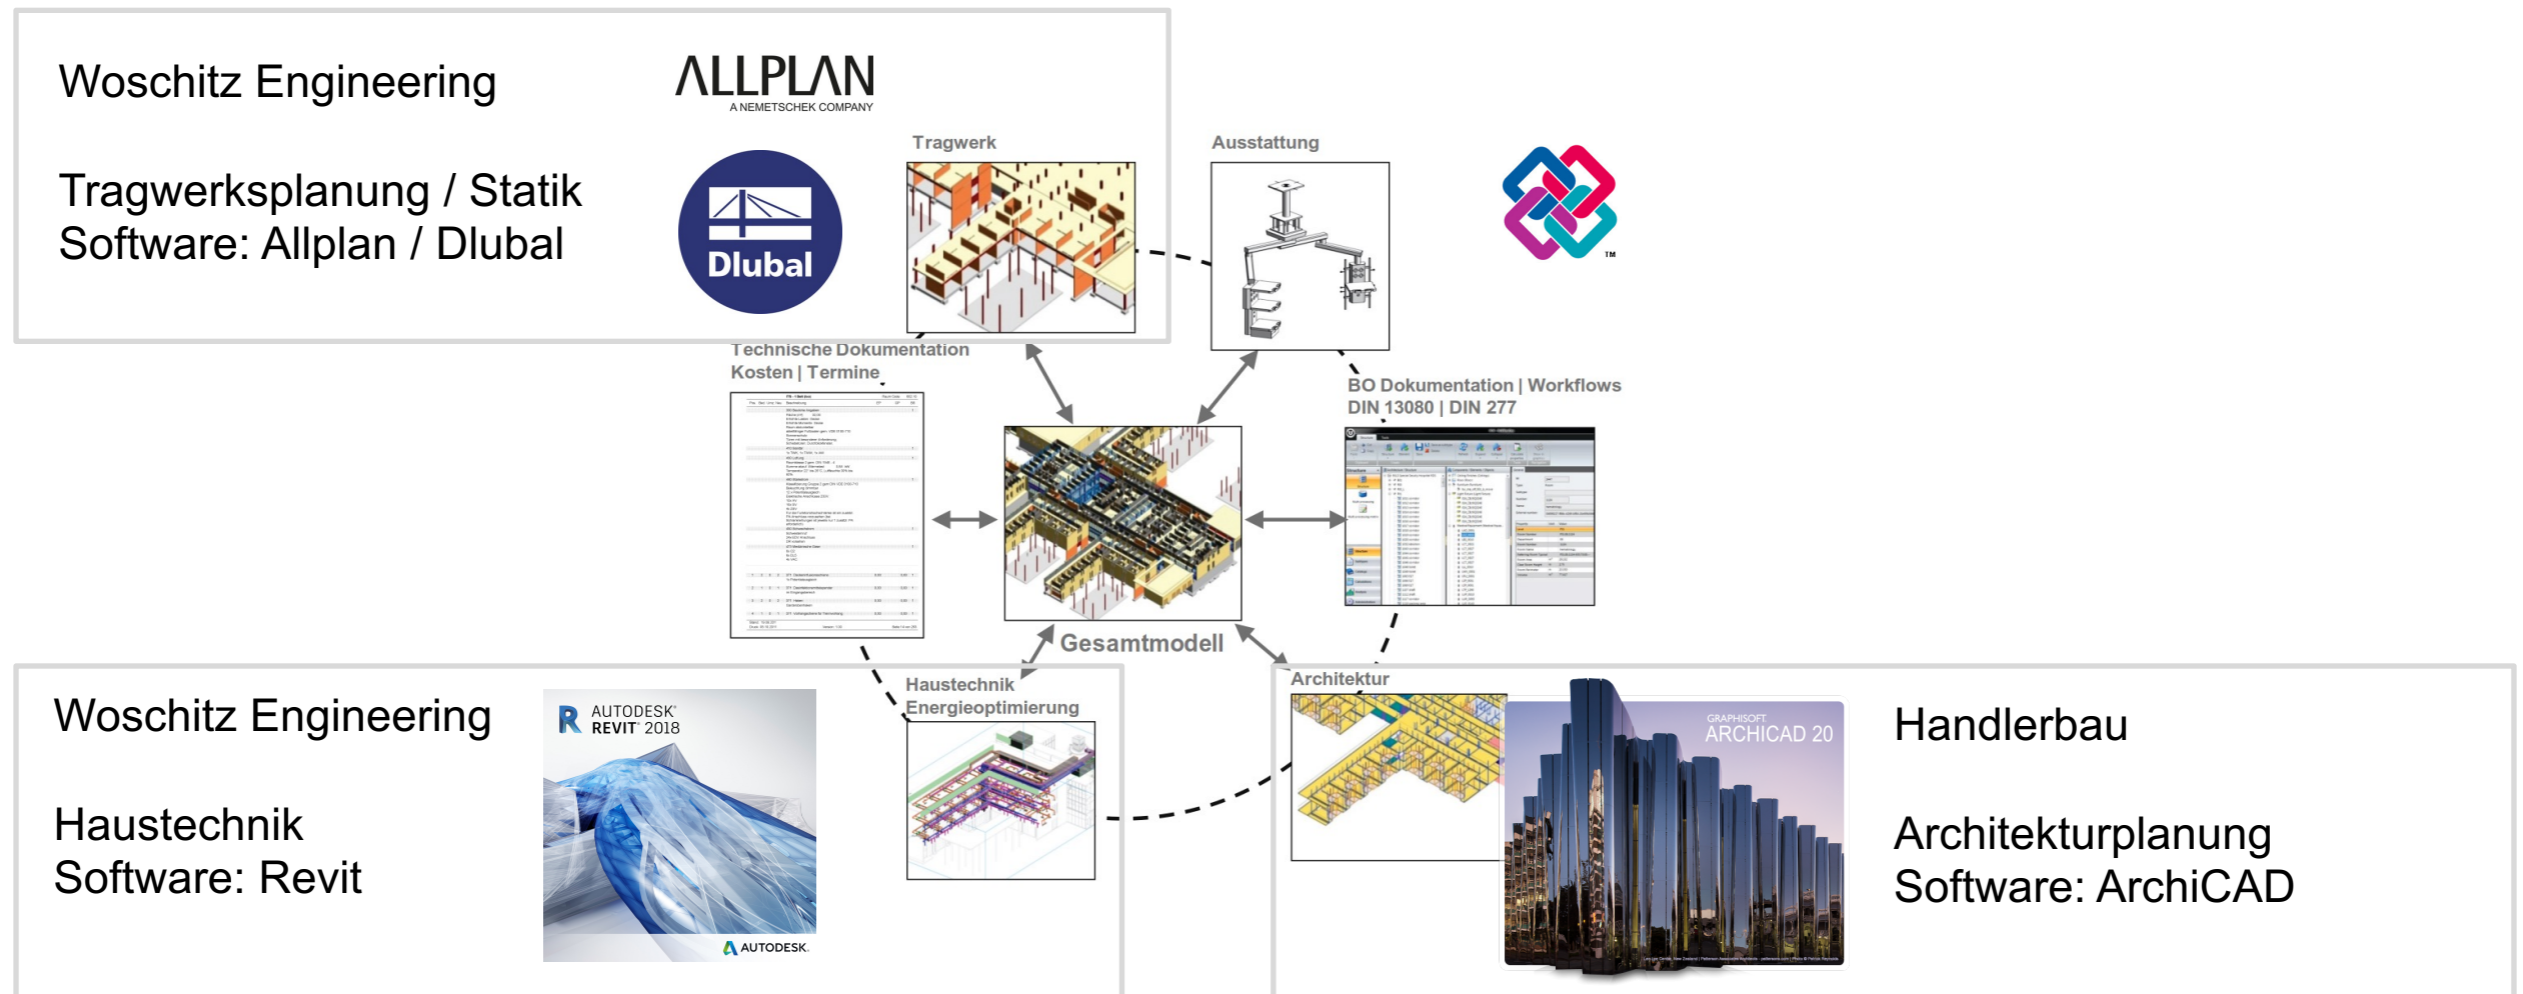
Woschitz Engineering

Tragwerksplanung / Statik
Software: Allplan / Dlubal

ALLPLAN
A NEMETSCHEK COMPANY

Dlubal

Tragwerk

Ausstattung

Technische Dokumentation
Kosten | Termine

BO Dokumentation | Workflows
DIN 13080 | DIN 277

Gesamtmodell

Haustechnik
Energieoptimierung

Architektur

Woschitz Engineering

Haustechnik
Software: Revit

AUTODESK
REVIT 2018

AUTODESK

GRAPHISOFT
ARCHICAD 20

Handlerbau

Architekturplanung
Software: ArchiCAD